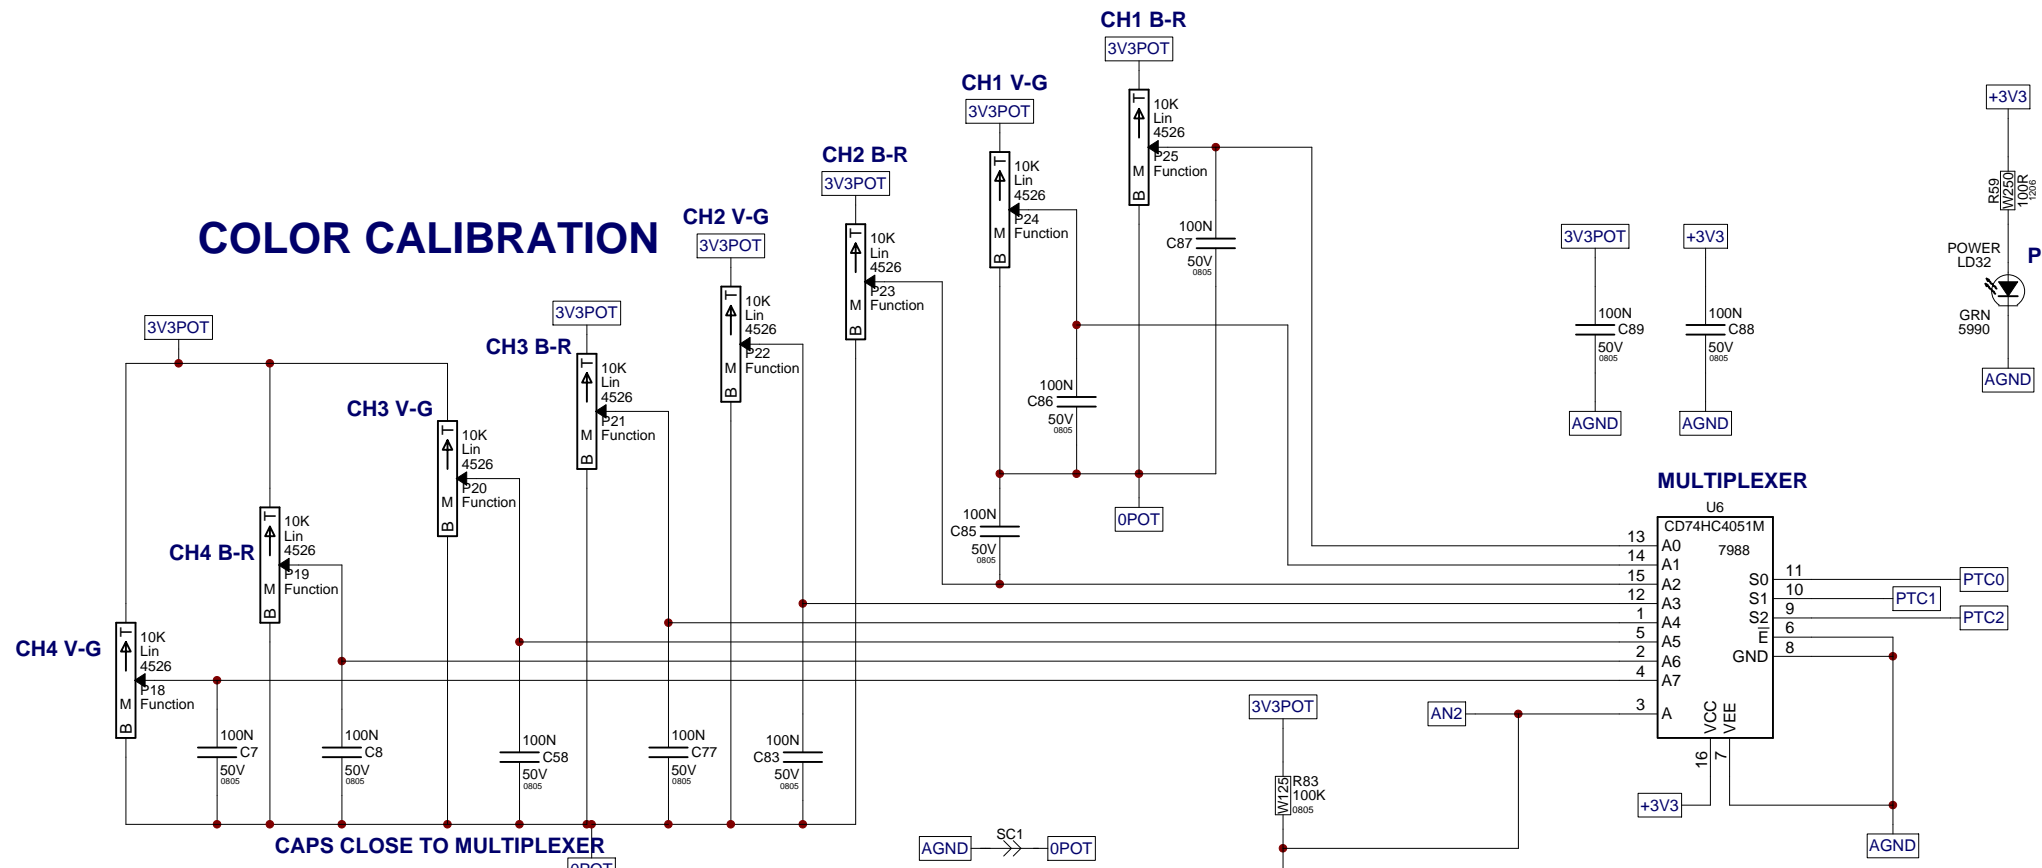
COLOR CALIBRATION

CH1 B-R
3V3POT
10K
Lin
4526
P25
Function
T
M
B

CH1 V-G
3V3POT
10K
Lin
4526
P24
Function
T
M
B

CH2 B-R
3V3POT
10K
Lin
4526
P23
Function
T
M
B

CH2 V-G
3V3POT
10K
Lin
4526
P22
Function
T
M
B

CH3 B-R
3V3POT
10K
Lin
4526
P21
Function
T
M
B

CH3 V-G
10K
Lin
4526
P20
Function
T
M
B

3V3POT

CH4 B-R
10K
Lin
4526
P19
Function
T
M
B

CH4 V-G
10K
Lin
4526
P18
Function
T
M
B

100N
C87
50V
0805

100N
C86
50V
0805

100N
C85
50V
0805

0POT

100N
C7
50V
0805

100N
C8
50V
0805

100N
C58
50V
0805

100N
C77
50V
0805

100N
C83
50V
0805

CAPS CLOSE TO MULTIPLEXER
0POT

3V3POT
100N
C89
50V
0805
AGND

+3V3
100N
C88
50V
0805
AGND

+3V3
R59
W250
100R
1206
POWER
LD32
GRN
5990
AGND
P

MULTIPLEXER
U6
CD74HC4051M
7988
13 A0
14 A1
15 A2
12 A3
1 A4
5 A5
2 A6
4 A7
3 A
S0 11
S1 10
S2 9
E 6
GND 8
VCC 16
VEE 7
PTC0
PTC1
PTC2

AN2
3V3POT
R83
W125
100K
0805

+3V3
AGND

AGND
SC1
0POT